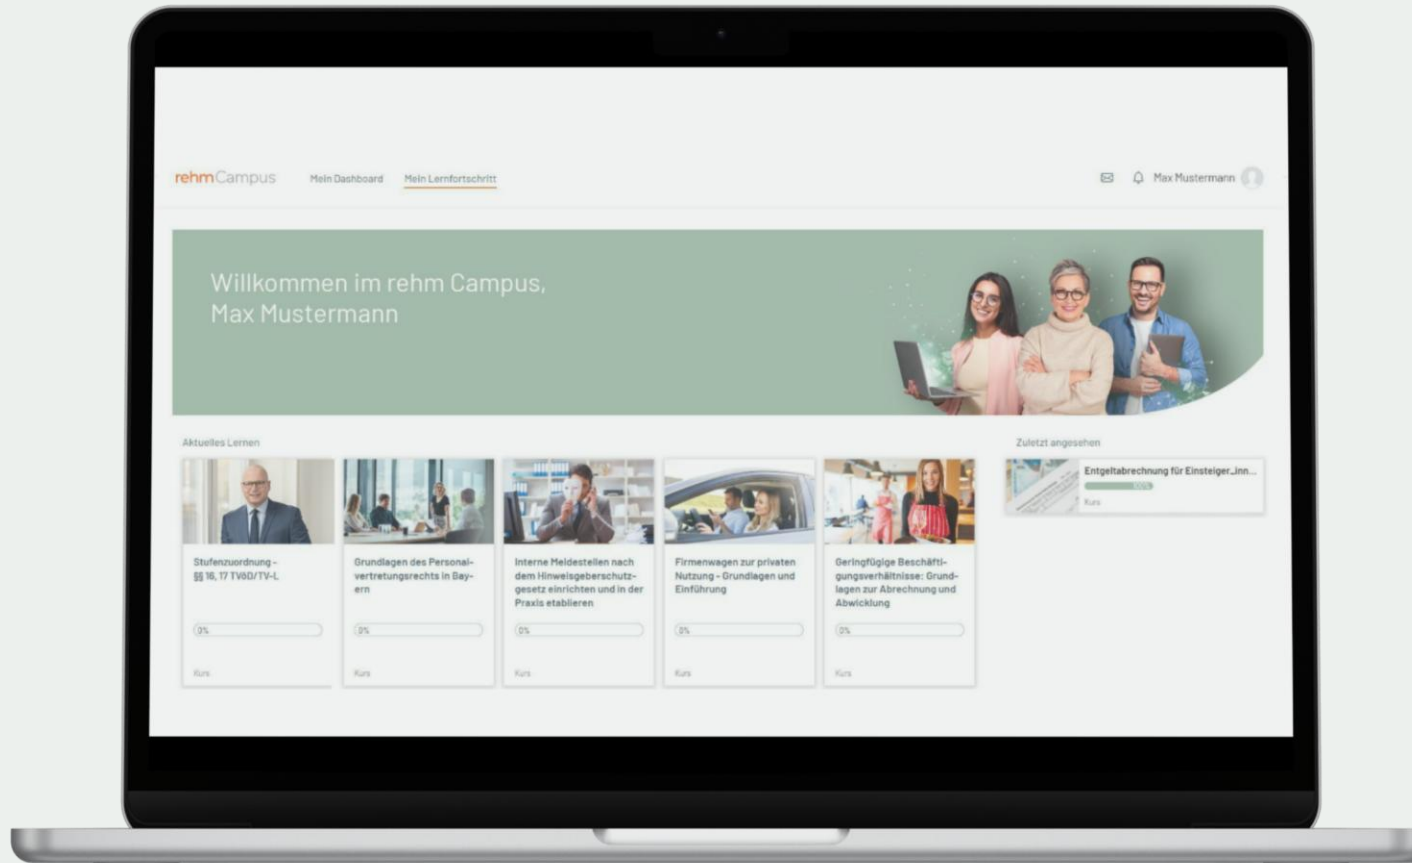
rehmCampus Mein Dashboard Mein Lernfortschritt

Max Mustermann

Willkommen im rehm Campus,
Max Mustermann

Aktuelles Lernen

Stufenzuordnung - §§ 16, 17 TVöD/TV-L
0%
Kurs

Grundlagen des Personalvertretungsrechts in Bayern
0%
Kurs

Interne Meldestellen nach dem Hinweisgeberschutzgesetz einrichten und in der Praxis etablieren
0%
Kurs

Firmenwagen zur privaten Nutzung - Grundlagen und Einführung
0%
Kurs

Geringfügige Beschäftigungsverhältnisse: Grundlagen zur Abrechnung und Abwicklung
0%
Kurs

Zuletzt angesehen

Entgeltabrechnung für Einsteiger_inn...
100%
Kurs